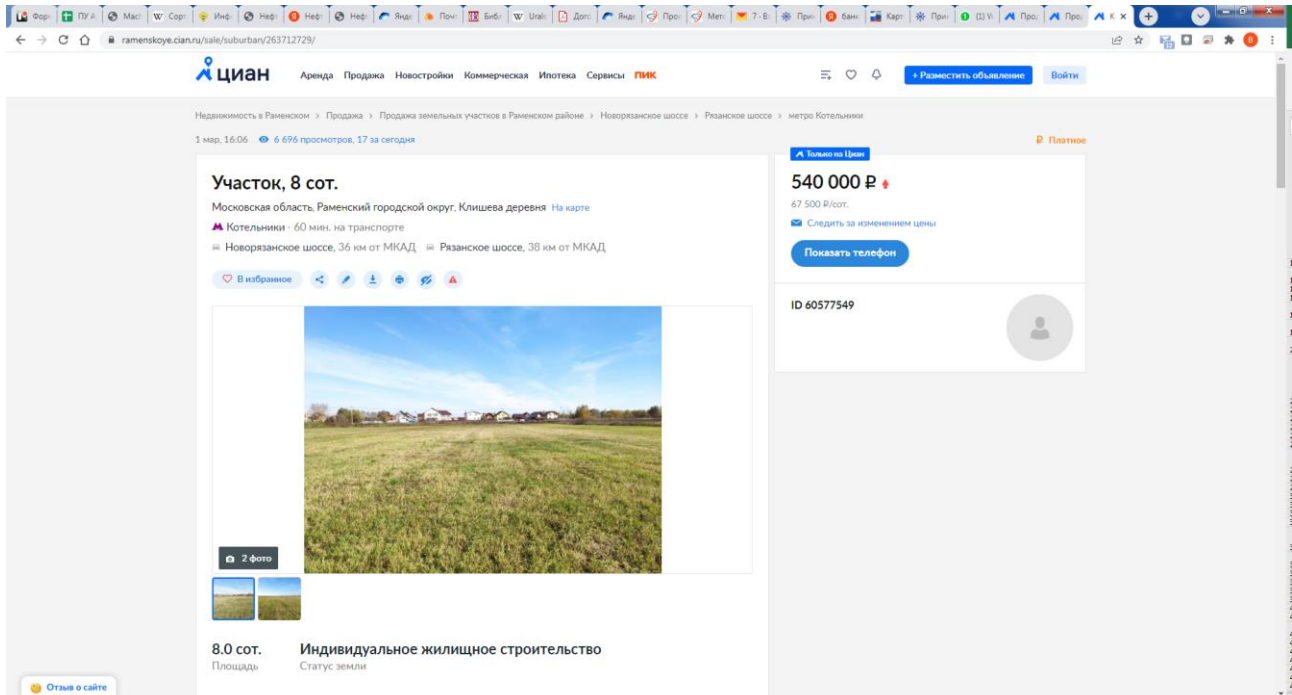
ramenskoye.cian.ru/sale/suburban/263712729/

циан Аренда Продажа Новостройки Коммерческая Ипотека Сервисы ПИК

+ Разместить объявление Войти

Недвижимость в Раменском › Продажа › Продажа земельных участков в Раменском районе › Новорязанское шоссе › Рязанское шоссе › метро Котельники

1 мар, 16:06 6 696 просмотров, 17 за сегодня

₽ Платное

Участок, 8 сот.

Московская область, Раменский городской округ, Клишева деревня На карте

Котельники · 60 мин. на транспорте

Новорязанское шоссе, 36 км от МКАД Рязанское шоссе, 38 км от МКАД

В избранное

2 фото

8.0 сот.
Площадь

Индивидуальное жилищное строительство
Статус земли

Только на Циан

540 000 ₽

67 500 ₽/сот.

Следить за изменением цены

Показать телефон

ID 60577549

Отзыв о сайте